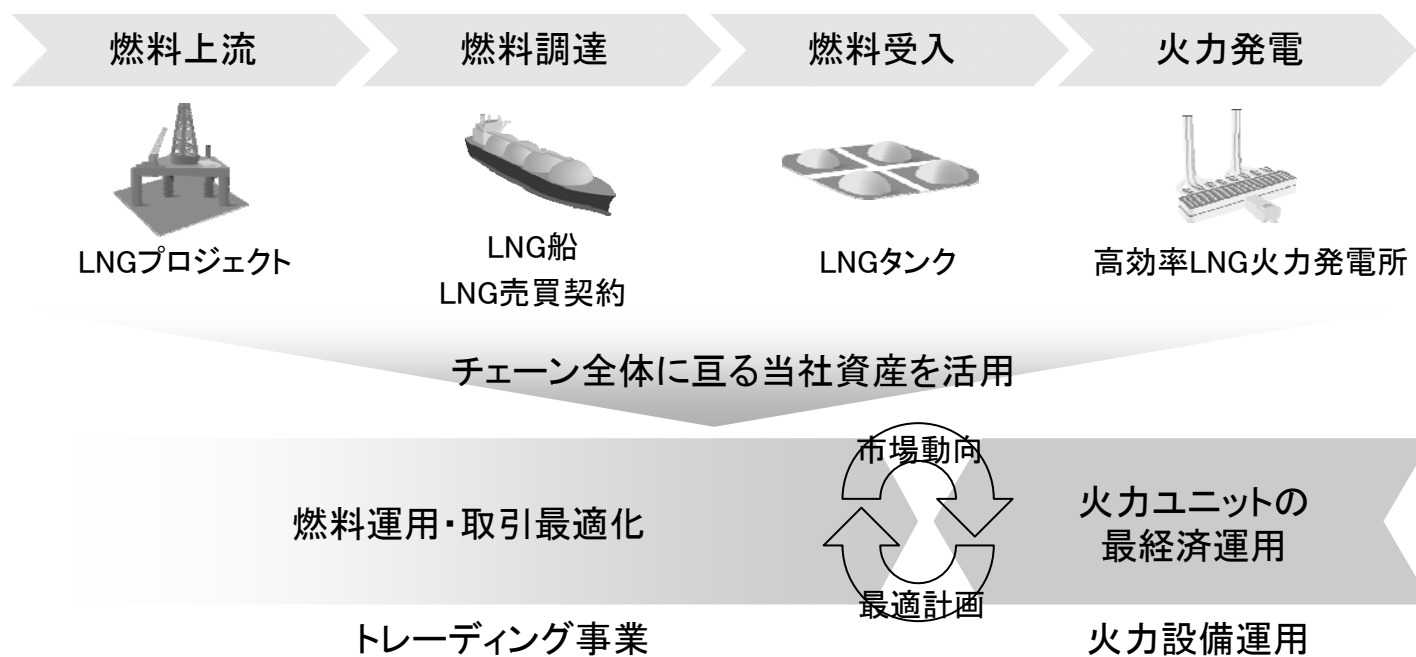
燃料上流

燃料調達

燃料受入

火力発電

LNGプロジェクト

LNG船
LNG売買契約

LNGタンク

高効率LNG火力発電所

チェーン全体に亘る当社資産を活用

燃料運用・取引最適化

市場動向

最適計画

火力ユニットの最経済運用

トレーディング事業

火力設備運用